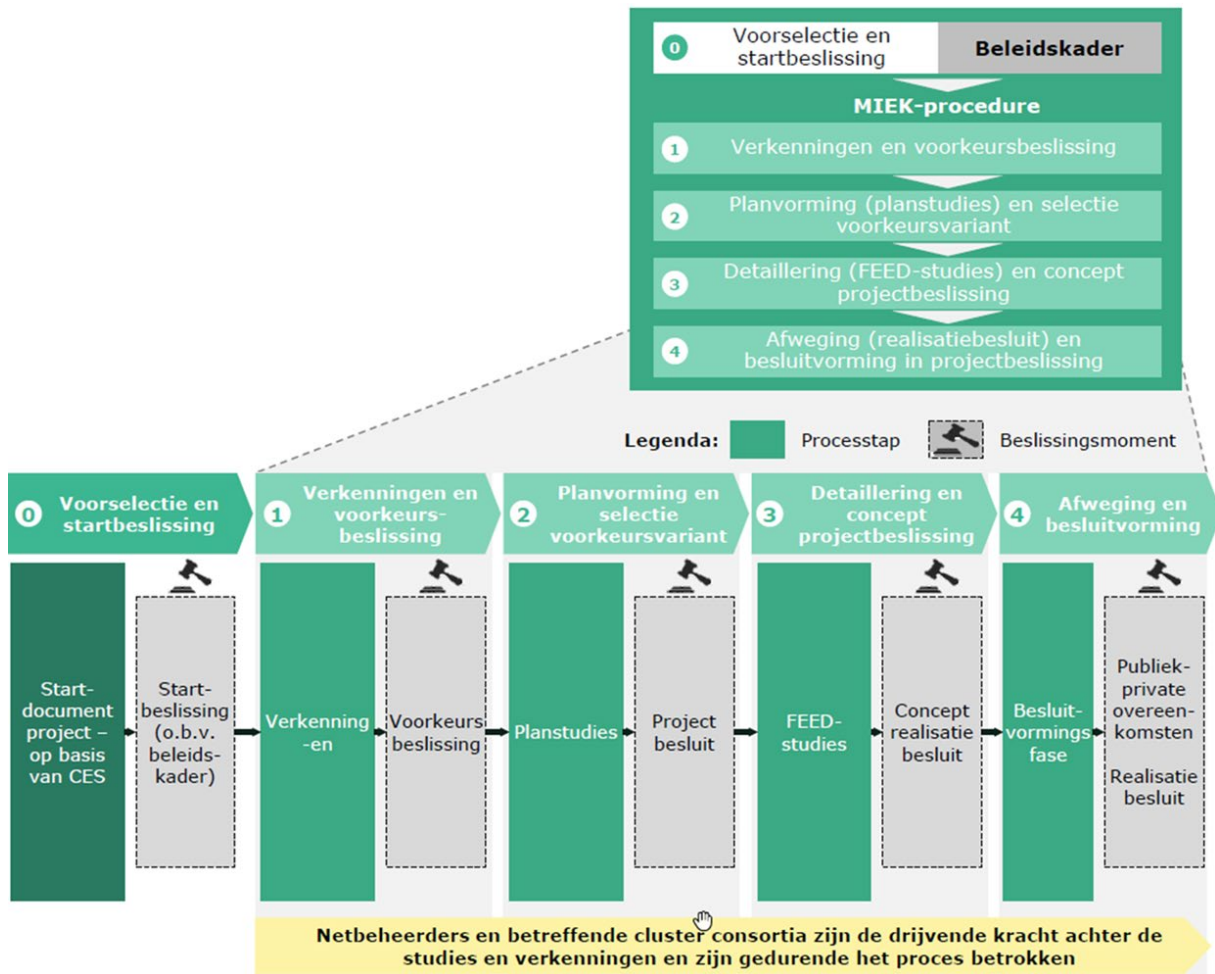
0 Voorselectie en startbeslissing
Beleidskader
MIEK-procedure
1 Verkenningen en voorkeursbeslissing
2 Planvorming (planstudies) en selectie voorkeursvariant
3 Detaillering (FEED-studies) en concept projectbeslissing
4 Afweging (realisatiebesluit) en besluitvorming in projectbeslissing

Legenda: Processtap Beslissingsmoment

0 Voorselectie en startbeslissing
1 Verkenningen en voorkeurs-beslissing
2 Planvorming en selectie voorkeursvariant
3 Detaillering en concept projectbeslissing
4 Afweging en besluitvorming

Start-document project – op basis van CES
Start-beslissing (o.b.v. beleids-kader)
Verkenning-en
Voorkeurs beslissing
Planstudies
Project besluit
FEED-studies
Concept realisatie besluit
Besluit-vormings fase
Publiek-private overeen-komsten

Realisatie besluit

Netbeheerders en betreffende cluster consortia zijn de drijvende kracht achter de studies en verkenningen en zijn gedurende het proces betrokken